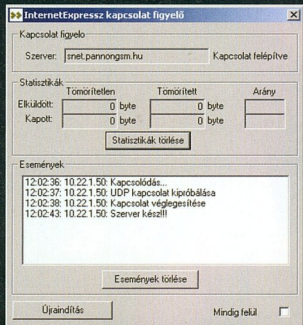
InternetExpressz kapcsolat figyelő

Kapcsolat figyelo

Szerver: snet.pannongsm.hu

Kapcsolat felépítve

Statisztikák

Tömörítetlen

Tömörített

Arány

Elküldött: 0 byte 0 byte

Kapott: 0 byte 0 byte

Statisztikák törlése

Események

12:02:36: 10.22.1.50: Kapcsolódás...
12:02:37: 10.22.1.50: UDP kapcsolat kipróbálása
12:02:38: 10.22.1.50: Kapcsolat véglegesítése
12:02:43: 10.22.1.50: Szerver kész!!!

Események törlése

Újraindítás

Mindig felül